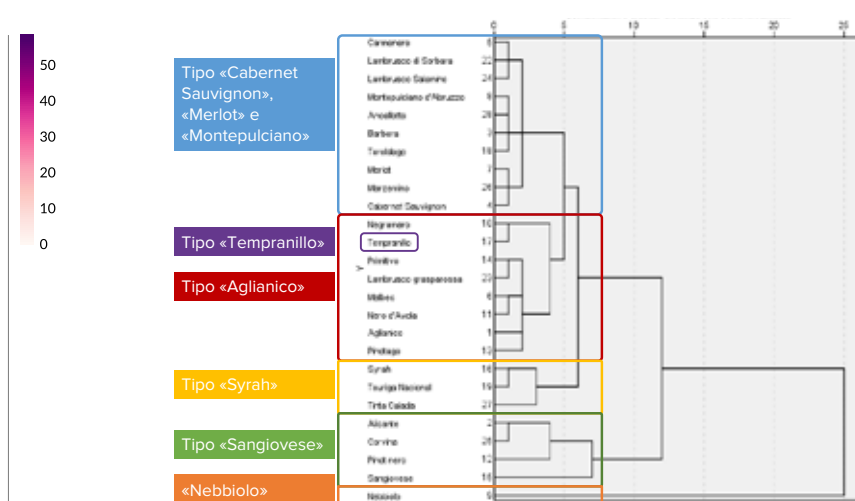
50
40
30
20
10
0

Tipo «Cabernet Sauvignon», «Merlot» e «Montepulciano»

Tipo «Tempranillo»

Tipo «Aglianico»

Tipo «Syrah»

Tipo «Sangiovese»

«Nebbiolo»

0 5 10 15 20 25

Cannonau 8
Lambrusco di Sorbara 22
Lambrusco Salamino 24
Montepulciano d'Abruzzo 9
Ancellotta 28
Barbera 3
Teroldego 18
Merlot 7
Marzemino 26
Cabernet Sauvignon 4
Negroamaro 10
Tempranillo 17
Primitivo 14
Lambrusco grasparossa 23
Malbec 6
Nero d'Avola 11
Aglianico 1
Pinotage 13
Syrah 16
Touriga Nacional 19
Tinta Caiada 21
Alicante 2
Corvina 25
Pinot nero 12
Sangiovese 15
Nebbiolo 5